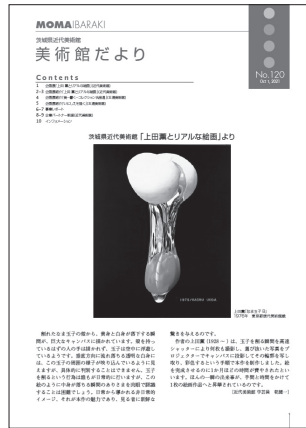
MOMA IBARAKI

茨城県近代美術館

美術館だより

No.120
Oct.1.2024

Contents

1 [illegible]

2-3 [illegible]

4 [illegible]

5 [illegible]

6-7 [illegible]

8-9 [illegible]

10 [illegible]

茨城県近代美術館「上田薫とリアルな絵画」より

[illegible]

上田薫《なま玉子 B》
1976年 東京都現代美術館蔵

割れたなま玉子の殻から、黄身と白身が落下する瞬間が、巨大なキャンバスに描かれています。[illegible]

驚きを与えるものです。

作者の上田薫（1928～）は、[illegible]

（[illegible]）